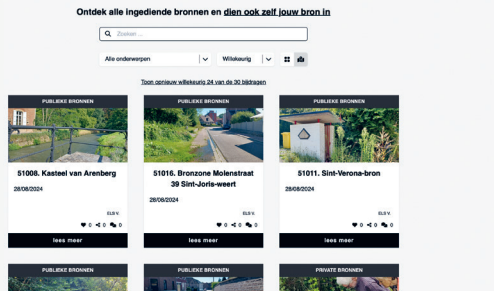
Ontdek alle ingediende bronnen en dien ook zelf jouw bron in

Zoeken ...

Alle onderwerpen

Willekeurig

Toon opnieuw willekeurig 24 van de 30 bijdragen

PUBLIEKE BRONNEN

51008. Kasteel van Arenberg

28/08/2024

ELS V.

0 0 0

lees meer

PUBLIEKE BRONNEN

51016. Bronzone Molenstraat 39 Sint-Joris-weert

28/08/2024

ELS V.

0 0 0

lees meer

PUBLIEKE BRONNEN

51011. Sint-Verona-bron

28/08/2024

ELS V.

0 0 0

lees meer

PUBLIEKE BRONNEN

PUBLIEKE BRONNEN

PRIVATE BRONNEN